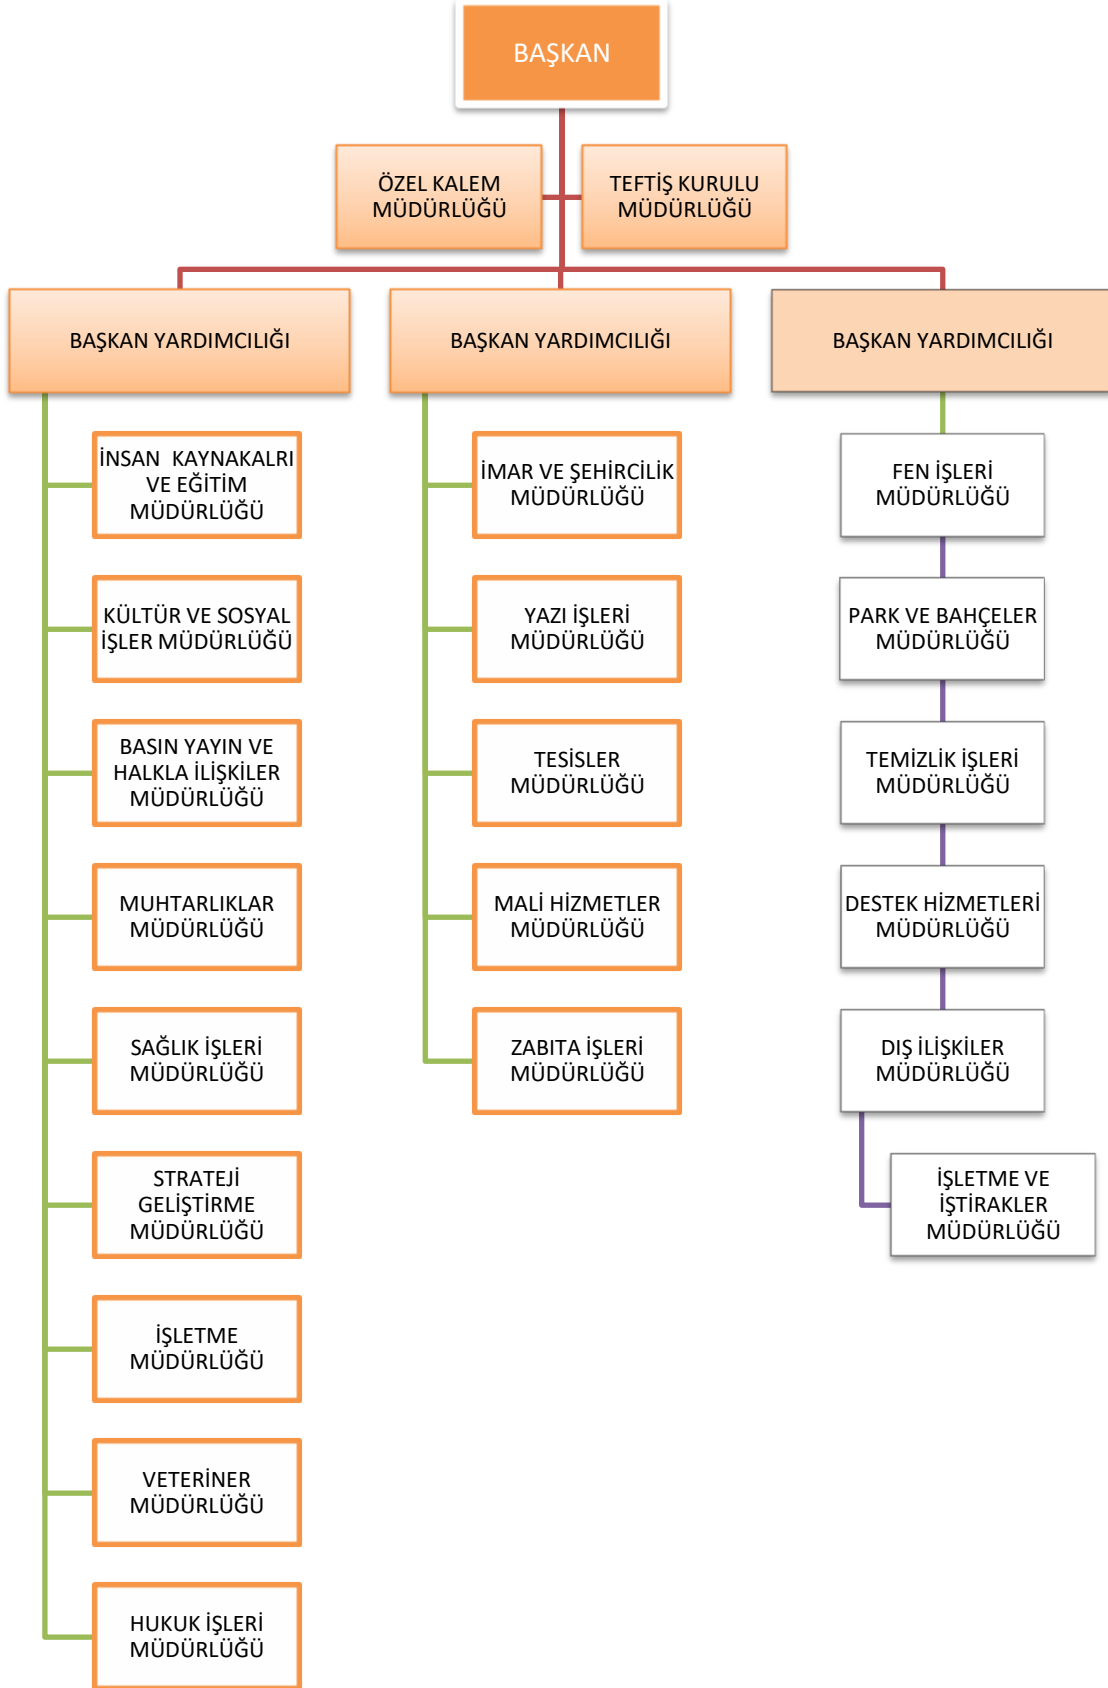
BAŞKAN

ÖZEL KALEM MÜDÜRLÜĞÜ

TEFTİŞ KURULU MÜDÜRLÜĞÜ

BAŞKAN YARDIMCILIĞI

İNSAN KAYNAKALRI VE EĞİTİM MÜDÜRLÜĞÜ

KÜLTÜR VE SOSYAL İŞLER MÜDÜRLÜĞÜ

BASIN YAYIN VE HALKLA İLİŞKİLER MÜDÜRLÜĞÜ

MUHTARLIKLAR MÜDÜRLÜĞÜ

SAĞLIK İŞLERİ MÜDÜRLÜĞÜ

STRATEJİ GELİŞTİRME MÜDÜRLÜĞÜ

İŞLETME MÜDÜRLÜĞÜ

VETERİNER MÜDÜRLÜĞÜ

HUKUK İŞLERİ MÜDÜRLÜĞÜ

BAŞKAN YARDIMCILIĞI

İMAR VE ŞEHİRCİLİK MÜDÜRLÜĞÜ

YAZI İŞLERİ MÜDÜRLÜĞÜ

TESİSLER MÜDÜRLÜĞÜ

MALİ HİZMETLER MÜDÜRLÜĞÜ

ZABITA İŞLERİ MÜDÜRLÜĞÜ

BAŞKAN YARDIMCILIĞI

FEN İŞLERİ MÜDÜRLÜĞÜ

PARK VE BAHÇELER MÜDÜRLÜĞÜ

TEMİZLİK İŞLERİ MÜDÜRLÜĞÜ

DESTEK HİZMETLERİ MÜDÜRLÜĞÜ

DIŞ İLİŞKİLER MÜDÜRLÜĞÜ

İŞLETME VE İŞTİRAKLER MÜDÜRLÜĞÜ